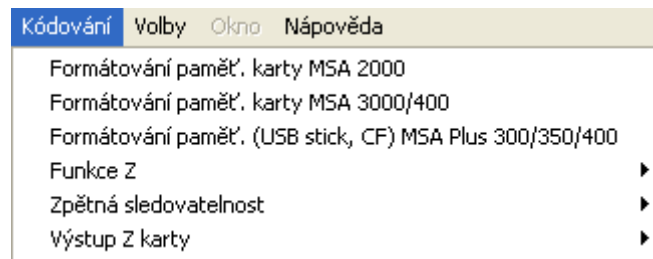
Kódování Volby Okno Nápověda

Formátování paměť. karty MSA 2000
Formátování paměť. karty MSA 3000/400
Formátování paměť. (USB stick, CF) MSA Plus 300/350/400
Funkce Z
Zpětná sledovatelnost
Výstup Z karty